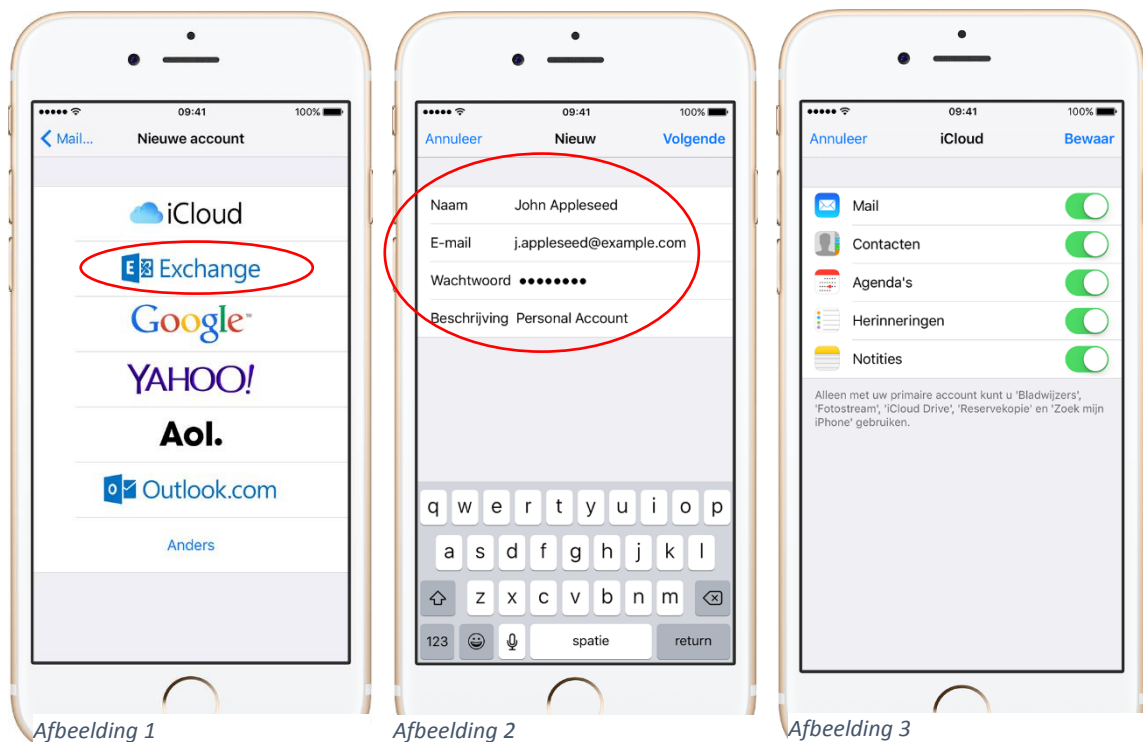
●●●●● 09:41 100%
Mail... Nieuwe account
iCloud
Exchange
Google
YAHOO!
Aol.
Outlook.com
Anders

Afbeelding 1

●●●●● 09:41 100%
Annuleer Nieuw Volgende
Naam John Appleseed
E-mail j.appleseed@example.com
Wachtwoord ●●●●●●●●
Beschrijving Personal Account
q w e r t y u i o p
a s d f g h j k l
z x c v b n m
123 spatie return

Afbeelding 2

●●●●● 09:41 100%
Annuleer iCloud Bewaar
Mail
Contacten
Agenda's
Herinneringen
Notities
Alleen met uw primaire account kunt u 'Bladwijzers', 'Fotostream', 'iCloud Drive', 'Reservekopie' en 'Zoek mijn iPhone' gebruiken.

Afbeelding 3